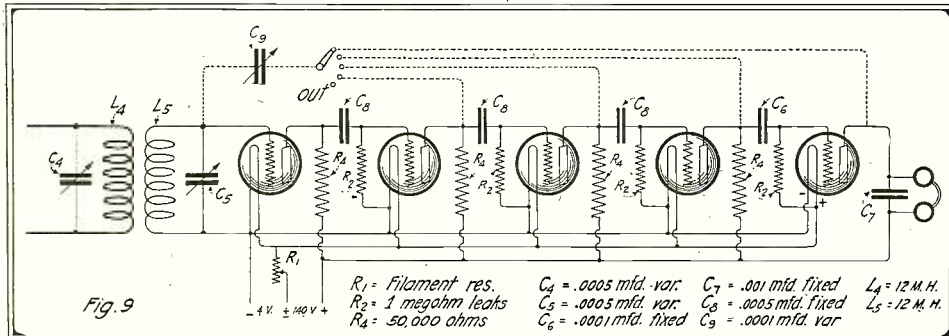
$C_9$

OUT

$L_4$

$L_5$

$C_4$

$C_5$

$C_8$

$C_8$

$C_8$

$C_6$

$R_4$

$R_2$

$R_4$

$R_2$

$R_4$

$R_2$

$R_4$

$R_2$

$C_7$

$R_1$

$-4V.$ $+$ $-$ $140V$ $+$

Fig. 9

$R_1$ = Filament res.
$R_2$ = 1 megohm leaks
$R_4$ = 50,000 ohms

$C_4$ = .0005 mfd. var.
$C_5$ = .0005 mfd. var.
$C_6$ = .0001 mfd. fixed

$C_7$ = .001 mfd. fixed
$C_8$ = .0005 mfd. fixed
$C_9$ = .0001 mfd. var

$L_4$ = 12 M. H.
$L_5$ = 12 M. H.